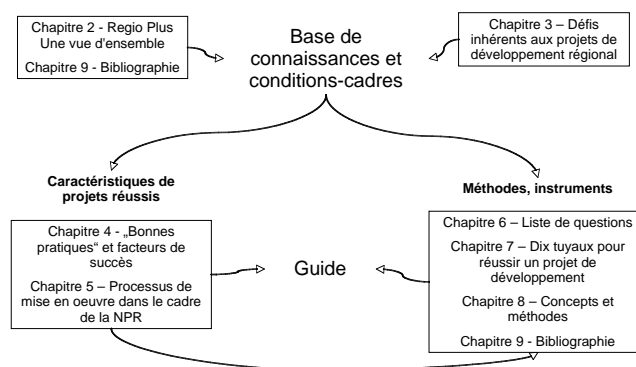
Chapitre 2 - Regio Plus Une vue d'ensemble

Chapitre 9 - Bibliographie

Base de connaissances et conditions-cadres

Chapitre 3 – Défis inhérents aux projets de développement régional

Caractéristiques de projets réussis

Méthodes, instruments

Chapitre 4 - „Bonnes pratiques" et facteurs de succès

Chapitre 5 – Processus de mise en oeuvre dans le cadre de la NPR

Guide

Chapitre 6 – Liste de questions

Chapitre 7 – Dix tuyaux pour réussir un projet de développement

Chapitre 8 – Concepts et méthodes

Chapitre 9 - Bibliographie